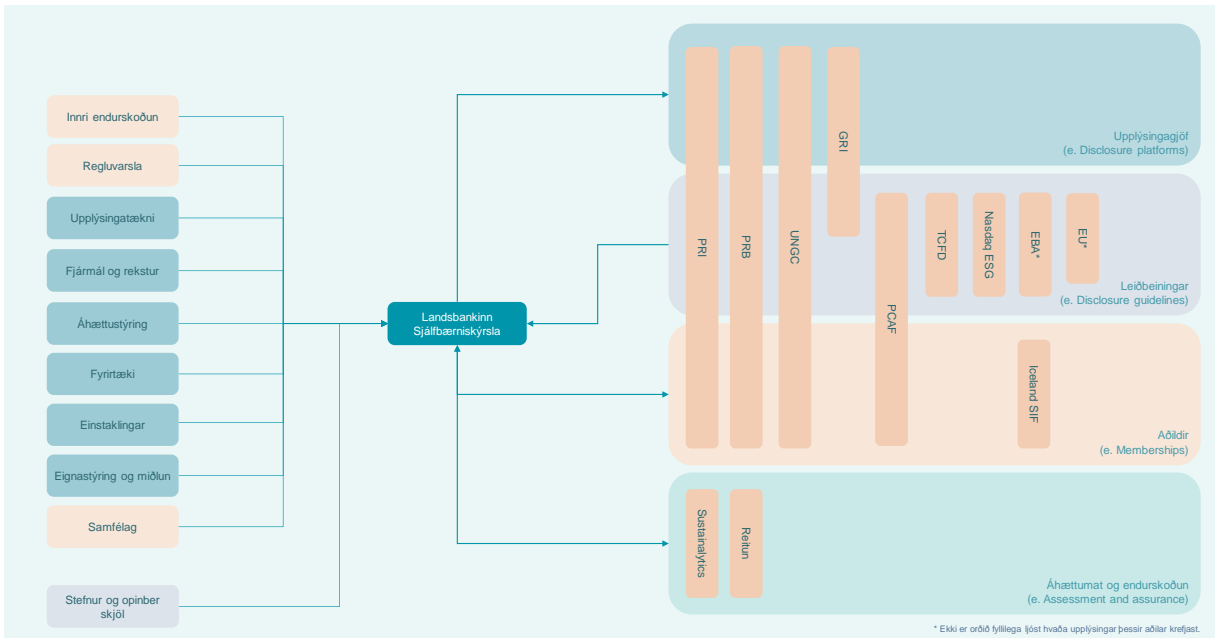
Innri endurskoðun

Regluvarsla

Upplýsingatækni

Fjármál og rekstur

Áhættustýring

Fyrirtæki

Einstaklingar

Eignastýring og miðlun

Samfélag

Stefnur og opinber skjöl

Landsbankinn Sjálfbærniskýrsla

PRI

PRB

UNGC

GRI

Upplýsingagjöf
(e. Disclosure platforms)

PCAF

TCFD

Nasdaq ESG

EBA*

EU*

Leiðbeiningar
(e. Disclosure guidelines)

Iceland SIF

Aðildir
(e. Memberships)

Sustainalytics

Reitun

Áhættumat og endurskoðun
(e. Assessment and assurance)

* Ekki er orðið fyllilega ljóst hvaða upplýsingar þessir aðilar krefjast.